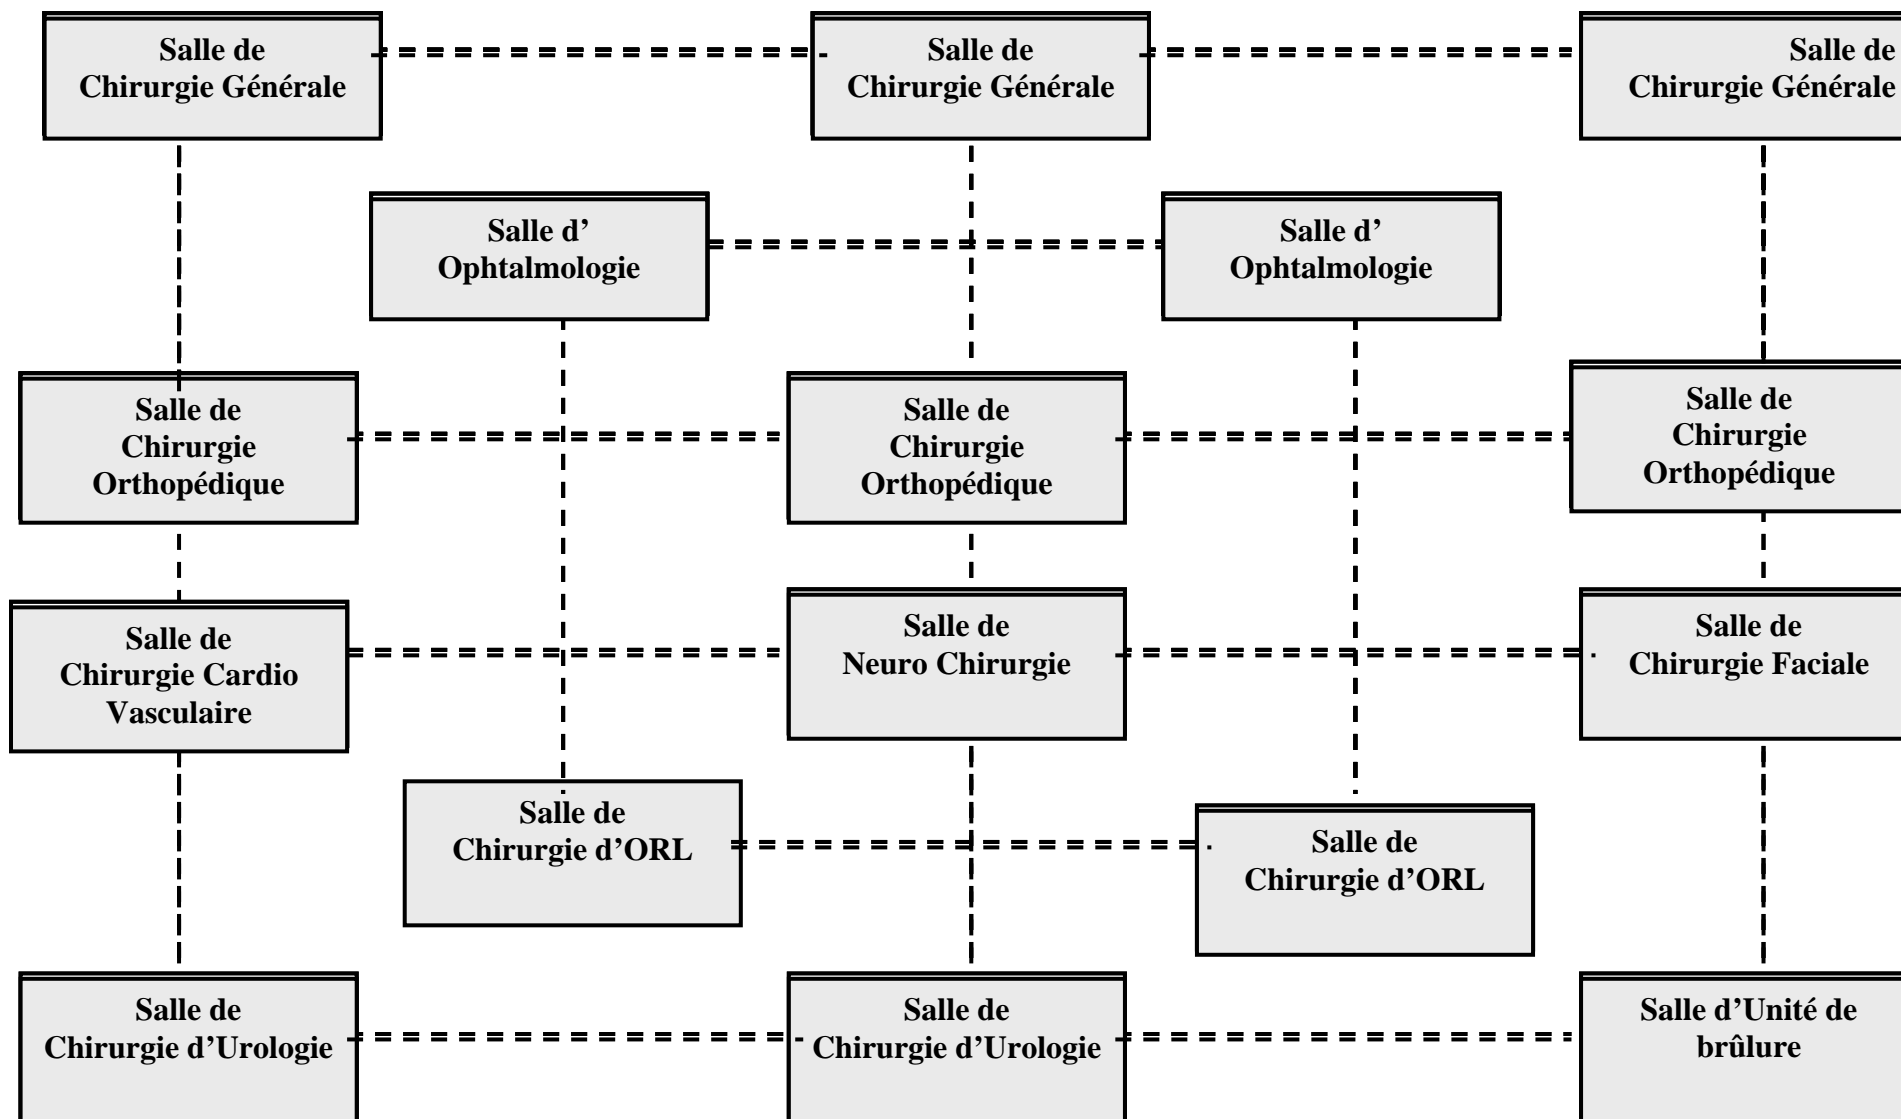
Salle de Chirurgie Générale

Salle de Chirurgie Générale

Salle de Chirurgie Générale

Salle d' Ophtalmologie

Salle d' Ophtalmologie

Salle de Chirurgie Orthopédique

Salle de Chirurgie Orthopédique

Salle de Chirurgie Orthopédique

Salle de Chirurgie Cardio Vasculaire

Salle de Neuro Chirurgie

Salle de Chirurgie Faciale

Salle de Chirurgie d'ORL

Salle de Chirurgie d'ORL

Salle de Chirurgie d'Urologie

Salle de Chirurgie d'Urologie

Salle d'Unité de brûlure